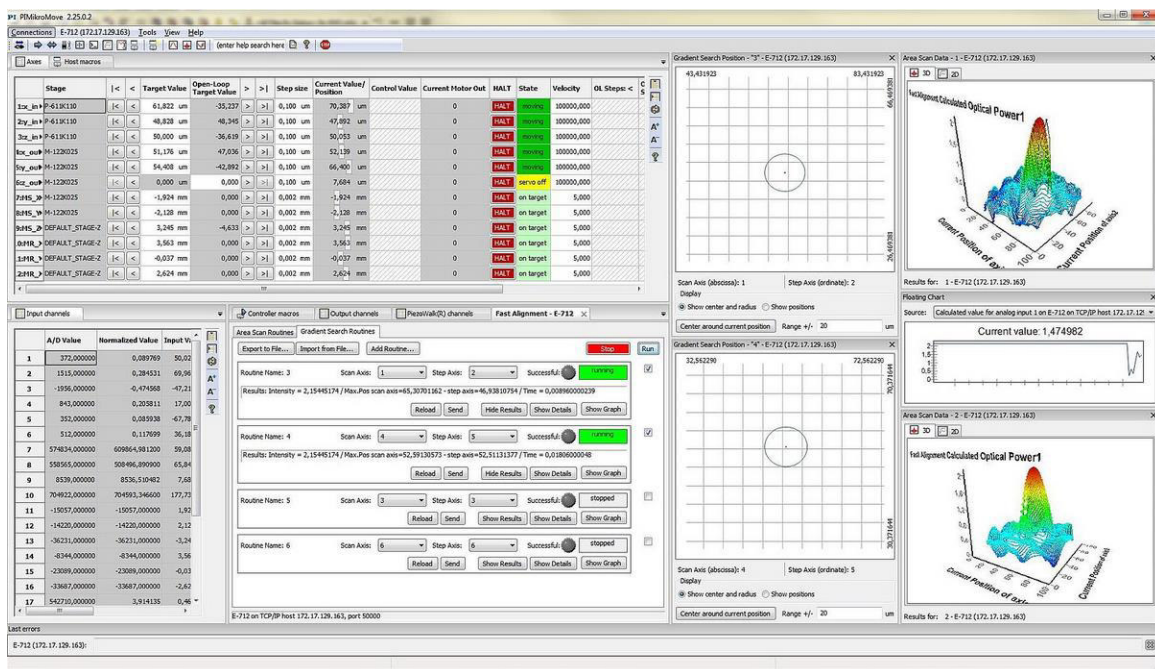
PI PIMikroMove 2.25.0.2

Connections E-712 (172.17.129.163) Tools View Help

(enter help search here)

Axes | Host macros

| | Stage | \|< | < | Target Value | Open-Loop Target Value | > | >\| | Step size | Current Value/ Position | Control Value | Current Motor Out | HALT | State | Velocity | OL Steps: < |
|---|---|---|---|---|---|---|---|---|---|---|---|---|---|---|---|
| 1:x_in | P-611K110 | \|< | < | 61,822 um | -35,237 | > | >\| | 0,100 um | 70,387 um | | 0 | HALT | moving | 100000,000 | |
| 2:y_in | P-611K110 | \|< | < | 48,828 um | 48,345 | > | >\| | 0,100 um | 47,892 um | | 0 | HALT | moving | 100000,000 | |
| 3:z_in | P-611K110 | \|< | < | 50,000 um | -36,619 | > | >\| | 0,100 um | 50,053 um | | 0 | HALT | moving | 100000,000 | |
| 4:x_out | M-122K025 | \|< | < | 51,176 um | 47,036 | > | >\| | 0,100 um | 52,139 um | | 0 | HALT | moving | 100000,000 | |
| 5:y_out | M-122K025 | \|< | < | 54,408 um | -42,892 | > | >\| | 0,100 um | 66,400 um | | 0 | HALT | moving | 100000,000 | |
| 6:z_out | M-122K025 | \|< | < | 0,000 um | 0,000 | > | >\| | 0,100 um | 7,684 um | | 0 | HALT | servo off | 100000,000 | |
| 7:HS_X | M-122K025 | \|< | < | -1,924 mm | 0,000 | > | >\| | 0,002 mm | -1,924 mm | | 0 | HALT | on target | 5,000 | |
| 8:HS_Y | M-122K025 | \|< | < | -2,128 mm | 0,000 | > | >\| | 0,002 mm | -2,128 mm | | 0 | HALT | on target | 5,000 | |
| 9:HS_Z | DEFAULT_STAGE-Z | \|< | < | 3,245 mm | -4,633 | > | >\| | 0,002 mm | 3,245 mm | | 0 | HALT | on target | 5,000 | |
| 0:MR_X | DEFAULT_STAGE-Z | \|< | < | 3,563 mm | 0,000 | > | >\| | 0,002 mm | 3,563 mm | | 0 | HALT | on target | 5,000 | |
| 1:MR_Y | DEFAULT_STAGE-Z | \|< | < | -0,037 mm | 0,000 | > | >\| | 0,002 mm | -0,037 mm | | 0 | HALT | on target | 5,000 | |
| 2:MR_Z | DEFAULT_STAGE-Z | \|< | < | 2,624 mm | 0,000 | > | >\| | 0,002 mm | 2,624 mm | | 0 | HALT | on target | 5,000 | |

Input channels

| | A/D Value | Normalized Value | Input V |
|---|---|---|---|
| 1 | 372,000000 | 0,089769 | 50,02 |
| 2 | 1515,000000 | 0,284531 | 69,96 |
| 3 | -1956,000000 | -0,474568 | -47,21 |
| 4 | 843,000000 | 0,205811 | 17,00 |
| 5 | 352,000000 | 0,085938 | -67,78 |
| 6 | 512,000000 | 0,117699 | 36,18 |
| 7 | 574834,000000 | 609864,981200 | 59,08 |
| 8 | 558565,000000 | 508496,890900 | 65,84 |
| 9 | 8539,000000 | 8536,510482 | 7,68 |
| 10 | 704922,000000 | 704593,346600 | 177,73 |
| 11 | -15057,000000 | -15057,000000 | 1,92 |
| 12 | -14220,000000 | -14220,000000 | 2,12 |
| 13 | -36231,000000 | -36231,000000 | -3,24 |
| 14 | -8344,000000 | -8344,000000 | 3,56 |
| 15 | -23089,000000 | -23089,000000 | -0,03 |
| 16 | -33687,000000 | -33687,000000 | -2,62 |
| 17 | 542710,000000 | 3,914135 | 0,46 |

Controller macros | Output channels | PiezoWalk(R) channels | Fast Alignment - E-712

Area Scan Routines | Gradient Search Routines

Export to File... | Import from File... | Add Routine... | Stop | Run

Routine Name: 3 Scan Axis: 1 Step Axis: 2 Successful: running
Results: Intensity = 2,15445174 / Max.Pos scan axis=65,30701162 - step axis=46,93810754 / Time = 0,008960000239
Reload | Send | Hide Results | Show Details | Show Graph

Routine Name: 4 Scan Axis: 4 Step Axis: 5 Successful: running
Results: Intensity = 2,15445174 / Max.Pos scan axis=52,59130573 - step axis=52,51131377 / Time = 0,01806000048
Reload | Send | Hide Results | Show Details | Show Graph

Routine Name: 5 Scan Axis: 3 Step Axis: 3 Successful: stopped
Reload | Send | Show Results | Show Details | Show Graph

Routine Name: 6 Scan Axis: 6 Step Axis: 6 Successful: stopped
Reload | Send | Show Results | Show Details | Show Graph

E-712 on TCP/IP host 172.17.129.163, port 50000

Gradient Search Position - "3" - E-712 (172.17.129.163)
43,431923 83,431923 66,469381 26,469381
Scan Axis (abscissa): 1 Step Axis (ordinate): 2
Display
Show center and radius Show positions
Center around current position Range +/- 20 um

Gradient Search Position - "4" - E-712 (172.17.129.163)
32,562290 72,562290 70,371644 30,371644
Scan Axis (abscissa): 4 Step Axis (ordinate): 5
Display
Show center and radius Show positions
Center around current position Range +/- 20 um

Area Scan Data - 1 - E-712 (172.17.129.163)
3D 2D
FastAlignment Calculated Optical Power1
Current Position of axis
Results for: 1 - E-712 (172.17.129.163)

Floating Chart
Source: Calculated value for analog input 1 on E-712 on TCP/IP host 172.17.12!
Current value: 1,474982

Area Scan Data - 2 - E-712 (172.17.129.163)
3D 2D
FastAlignment Calculated Optical Power1
Current Position of axis
Results for: 2 - E-712 (172.17.129.163)

Last errors
E-712 (172.17.129.163):